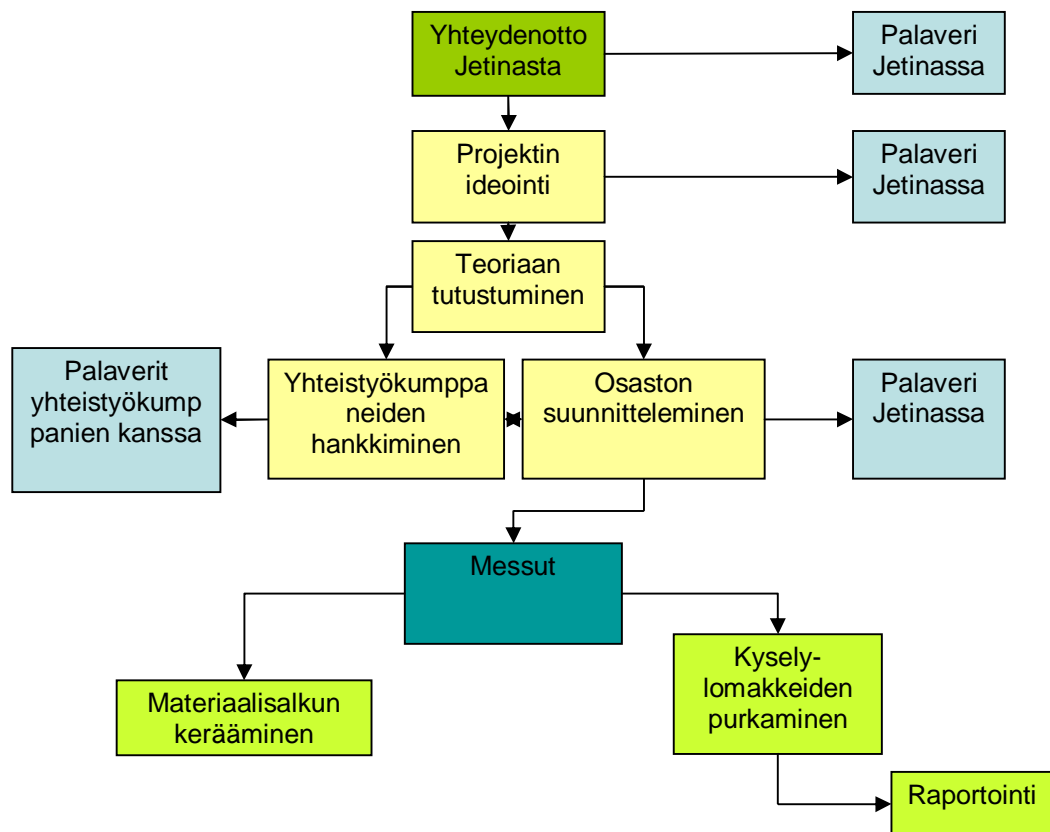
Yhteydenotto Jetinasta

Palaveri Jetinassa

Projektin ideointi

Palaveri Jetinassa

Teoriaan tutustuminen

Palaverit yhteistyökumppanien kanssa

Yhteistyökumppaneiden hankkiminen

Osaston suunnitteleminen

Palaveri Jetinassa

Messut

Materiaalisalkun kerääminen

Kysely-lomakkeiden purkaminen

Raportointi